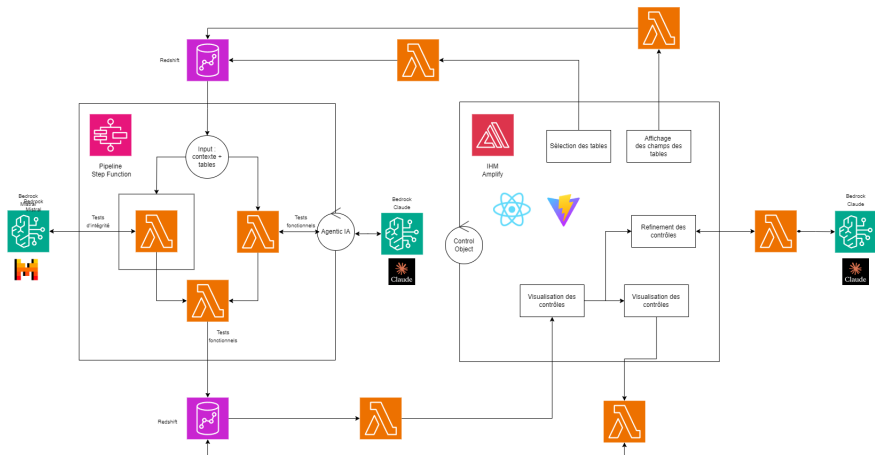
Redshift

Pipeline Step Function

Input contexte + tables

Bedrock Mistral

Bedrock

Tests d'intégrité

Tests fonctionnels

Agentic IA

Bedrock Claude

Claude

Tests fonctionnels

Redshift

IHM Amplify

Sélection des tables

Affichage des champs des tables

Control Object

Refinement des contrôles

Visualisation des contrôles

Visualisation des contrôles

Bedrock Claude

Claude